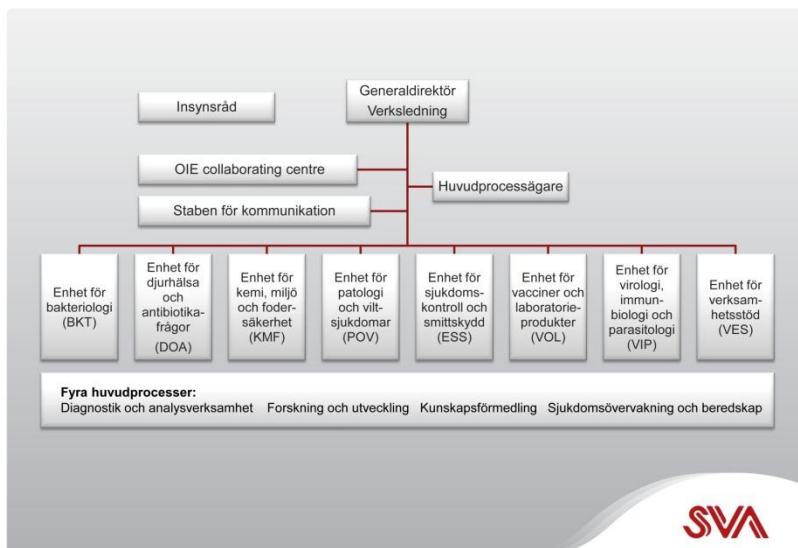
Insynsråd

Generaldirektör
Verksledning

OIE collaborating centre

Huvudprocessägare

Staben för kommunikation

Enhet för bakteriologi (BKT)

Enhet för djurhälsa och antibiotikafrågor (DOA)

Enhet för kemi, miljö och fodersäkerhet (KMF)

Enhet för patologi och viltsjukdomar (POV)

Enhet för sjukdomskontroll och smittskydd (ESS)

Enhet för vacciner och laboratorieprodukter (VOL)

Enhet för virologi, immunbiologi och parasitologi (VIP)

Enhet för verksamhetsstöd (VES)

Fyra huvudprocesser:
Diagnostik och analysverksamhet Forskning och utveckling Kunskapsförmedling Sjukdomsövervakning och beredskap

SVA